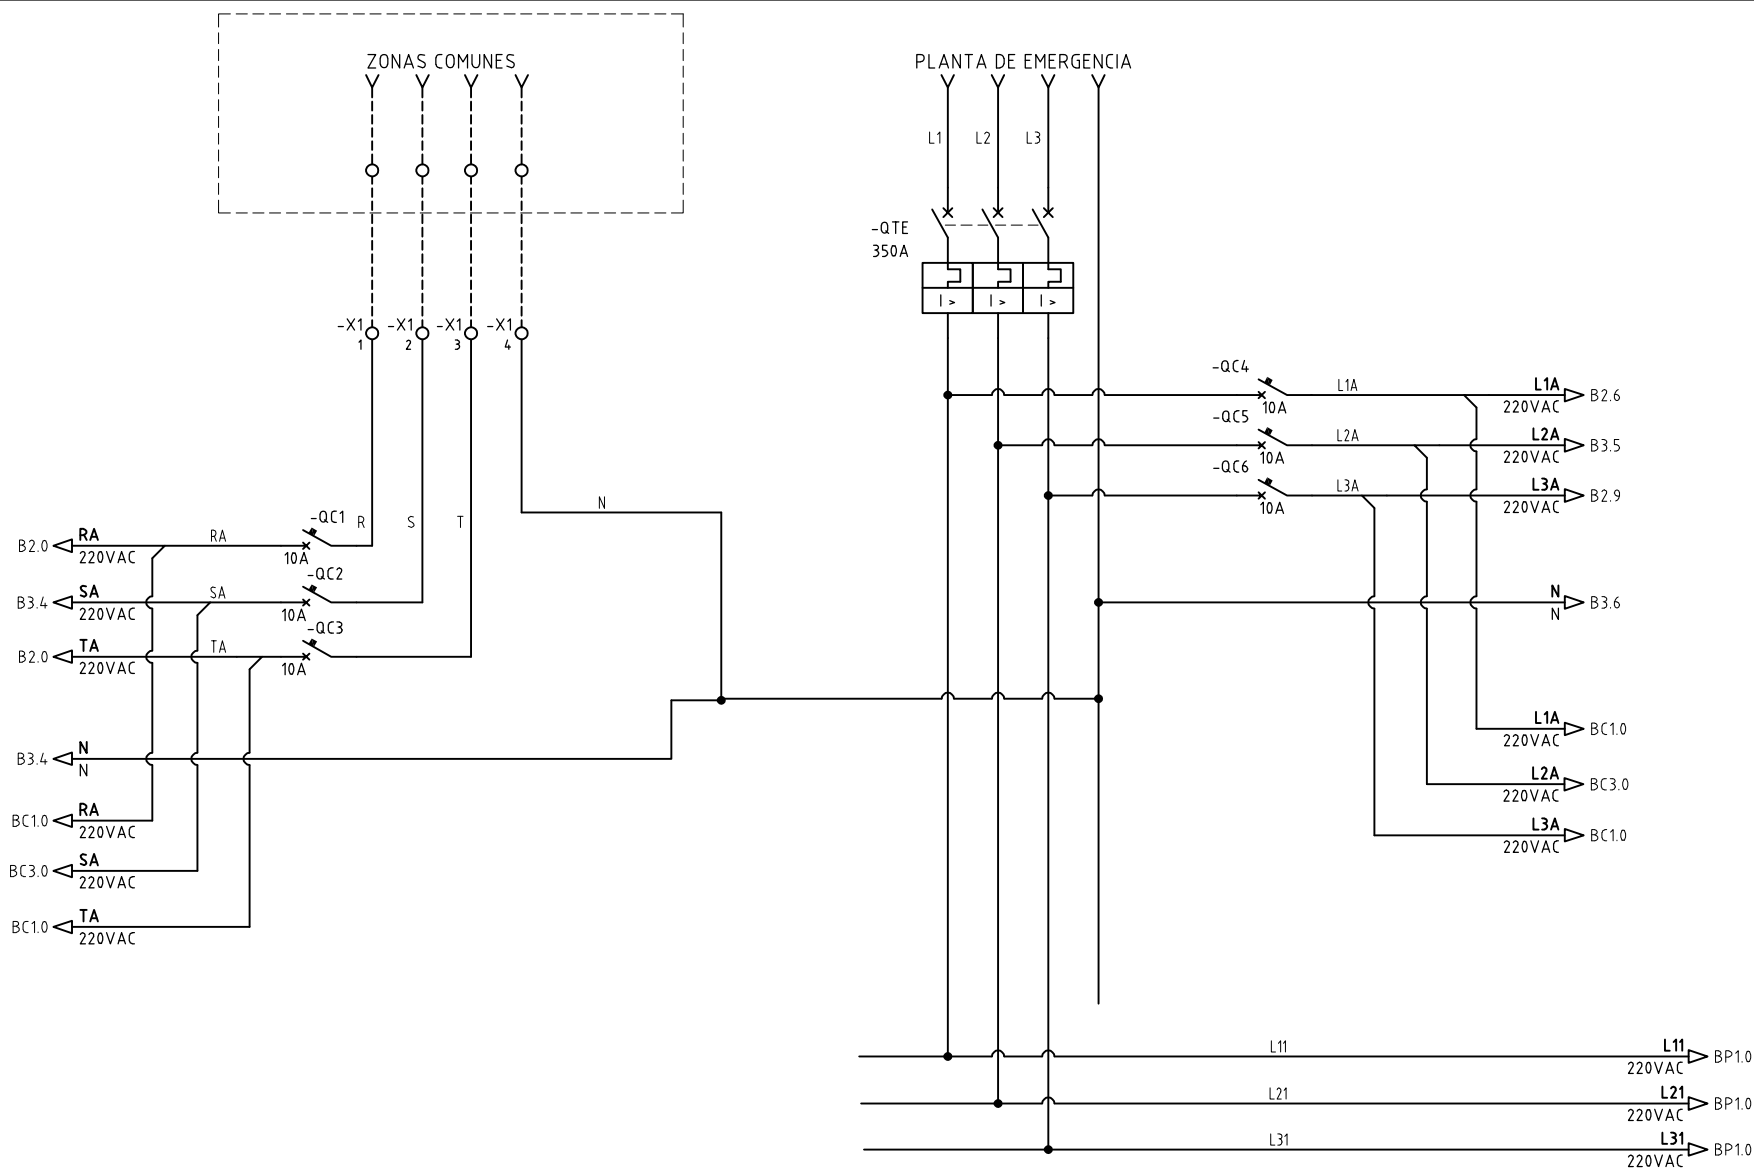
ZONAS COMUNES

PLANTA DE EMERGENCIA

L1 L2 L3

-QTE
350A

I > I > I >

-X1 1 -X1 2 -X1 3 -X1 4

-QC4
L1A
10A
L1A
220VAC
B2.6

-QC5
L2A
10A
L2A
220VAC
B3.5

-QC6
L3A
10A
L3A
220VAC
B2.9

N

N
N
B3.6

-QC1
R S T
RA
B2.0 RA
220VAC
10A

-QC2
SA
B3.4 SA
220VAC
10A

-QC3
TA
B2.0 TA
220VAC
10A

B3.4 N
N

BC1.0 RA
220VAC

BC3.0 SA
220VAC

BC1.0 TA
220VAC

L1A
220VAC
BC1.0

L2A
220VAC
BC3.0

L3A
220VAC
BC1.0

L11
L11
220VAC
BP1.0

L21
L21
220VAC
BP1.0

L31
L31
220VAC
BP1.0